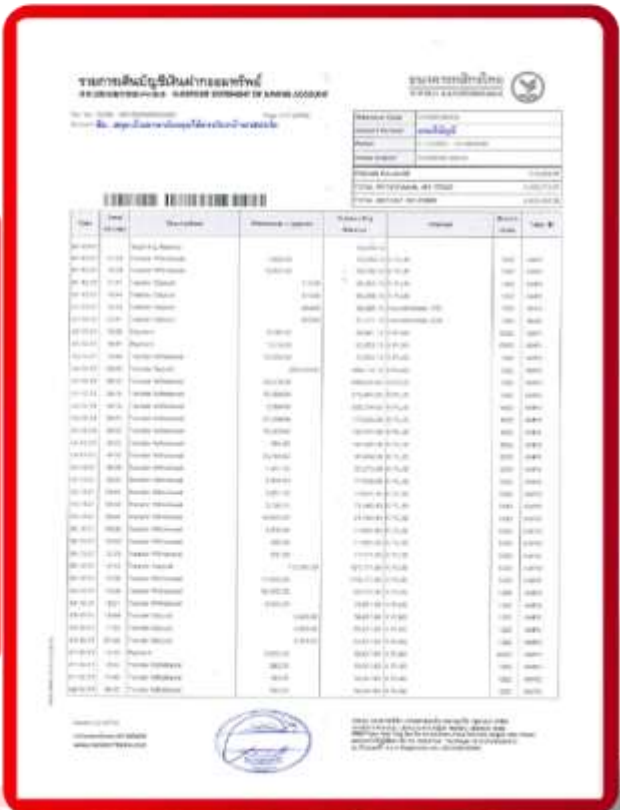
รายการเดินบัญชีเงินฝากออมทรัพย์

STATEMENT OF SAVINGS ACCOUNT

ธนาคารกสิกรไทย

KASIKORNBANK

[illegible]

| Date | Time | Description | Withdrawal / Deposit | Outstanding Balance | Channel | Branch | Note |
|---|---|---|---|---|---|---|---|
| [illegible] | | Beginning Balance | | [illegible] | | | |
| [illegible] | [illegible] | Transfer Withdrawal | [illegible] | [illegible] | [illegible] | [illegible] | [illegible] |
| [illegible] | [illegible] | Transfer Deposit | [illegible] | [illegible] | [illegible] | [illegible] | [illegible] |
| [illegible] | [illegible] | Payment | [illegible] | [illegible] | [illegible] | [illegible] | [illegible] |
| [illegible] | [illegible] | Transfer Withdrawal | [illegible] | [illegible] | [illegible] | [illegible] | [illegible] |
| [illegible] | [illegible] | Transfer Deposit | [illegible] | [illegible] | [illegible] | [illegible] | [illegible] |

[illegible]